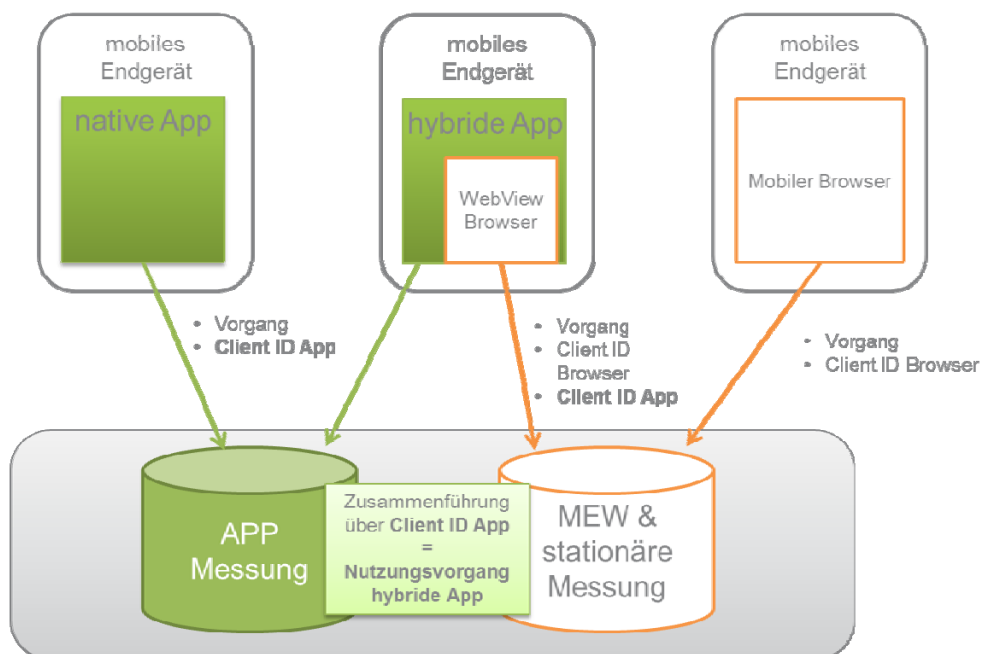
mobiles Endgerät

native App

mobiles Endgerät

hybride App

WebView Browser

mobiles Endgerät

Mobiler Browser

• Vorgang
• Client ID App

• Vorgang
• Client ID Browser
• Client ID App

• Vorgang
• Client ID Browser

APP Messung

Zusammenführung über Client ID App = Nutzungsvorgang hybride App

MEW & stationäre Messung